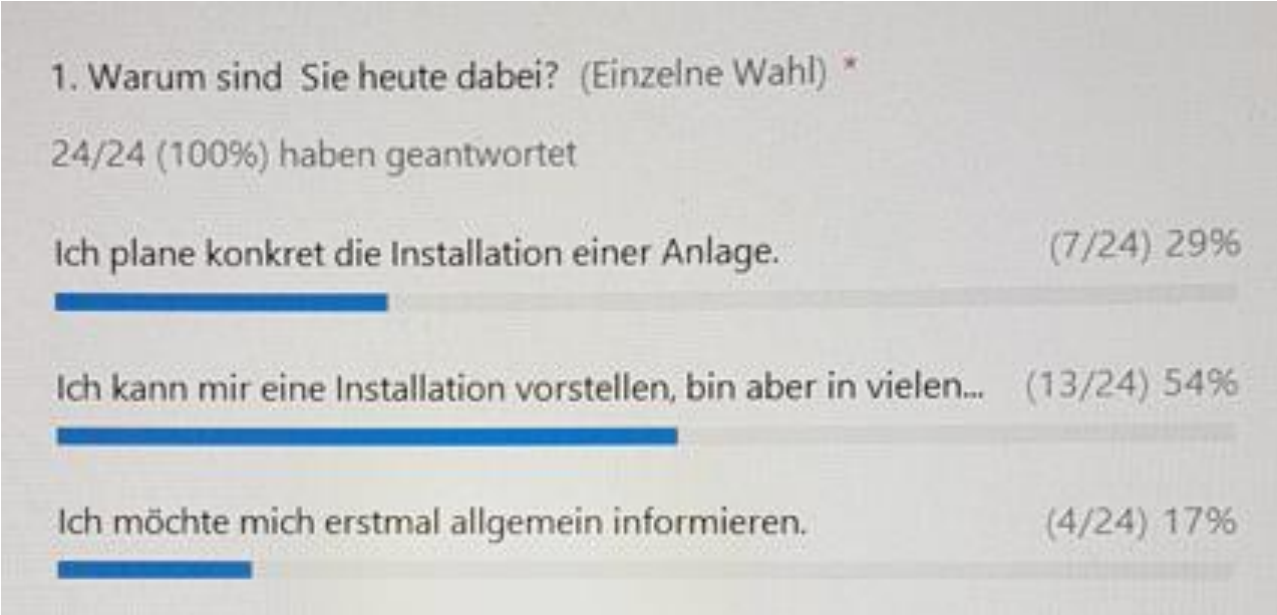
1. Warum sind Sie heute dabei? (Einzelne Wahl) *

24/24 (100%) haben geantwortet

Ich plane konkret die Installation einer Anlage. (7/24) 29%

Ich kann mir eine Installation vorstellen, bin aber in vielen... (13/24) 54%

Ich möchte mich erstmal allgemein informieren. (4/24) 17%